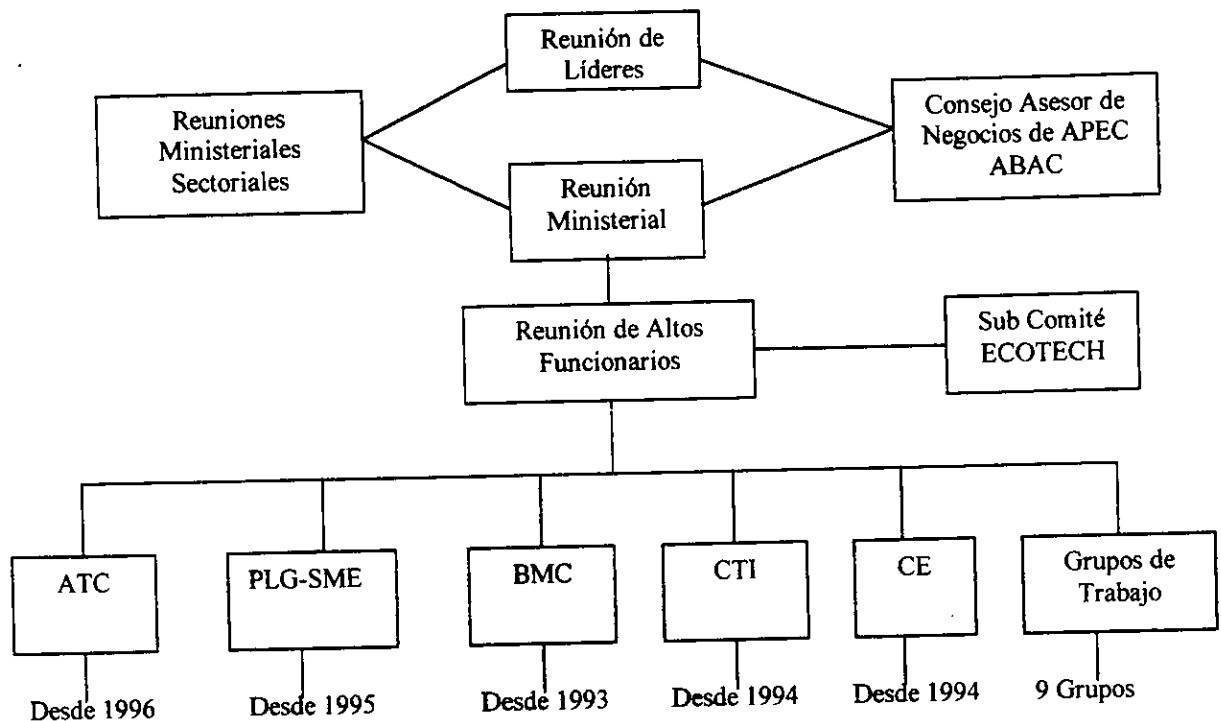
Reunión de Líderes

Reuniones Ministeriales Sectoriales

Consejo Asesor de Negocios de APEC ABAC

Reunión Ministerial

Reunión de Altos Funcionarios

Sub Comité ECOTECH

ATC

Desde 1996

PLG-SME

Desde 1995

BMC

Desde 1993

CTI

Desde 1994

CE

Desde 1994

Grupos de Trabajo

9 Grupos